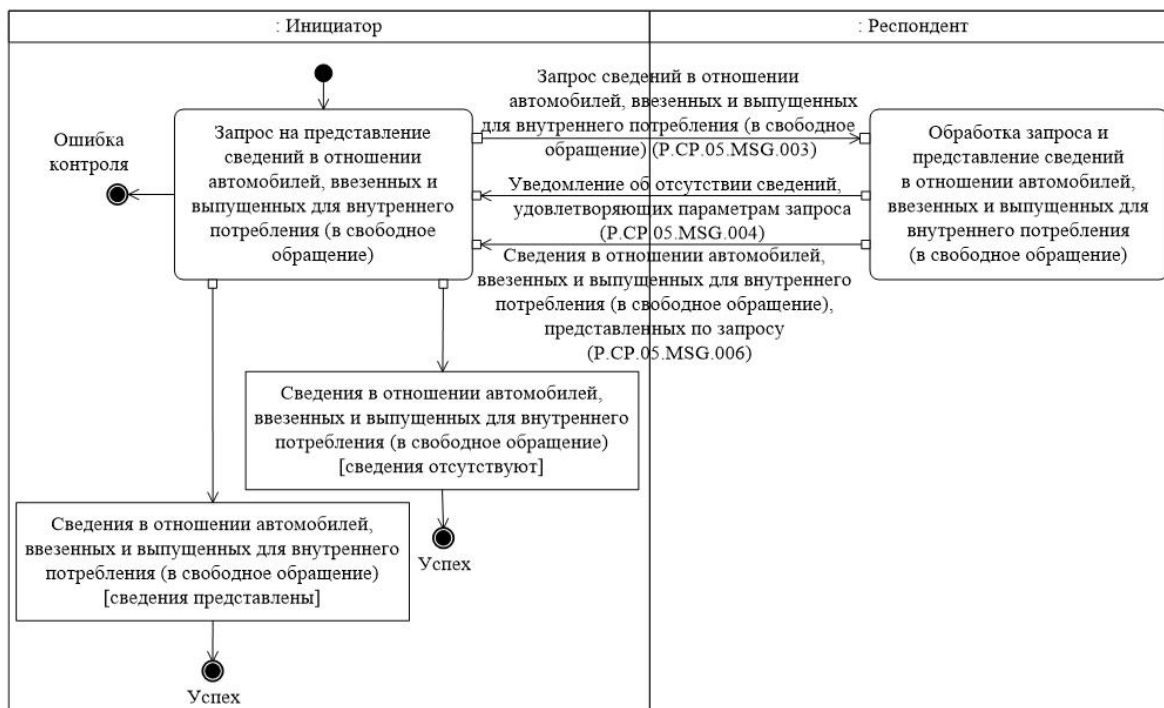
: Инициатор

: Респондент

Ошибка контроля

Запрос на представление сведений в отношении автомобилей, ввезенных и выпущенных для внутреннего потребления (в свободное обращение)

Запрос сведений в отношении автомобилей, ввезенных и выпущенных для внутреннего потребления (в свободное обращение) (P.CP.05.MSG.003)

Обработка запроса и представление сведений в отношении автомобилей, ввезенных и выпущенных для внутреннего потребления (в свободное обращение)

Уведомление об отсутствии сведений, удовлетворяющих параметрам запроса (P.CP.05.MSG.004)

Сведения в отношении автомобилей, ввезенных и выпущенных для внутреннего потребления (в свободное обращение), представленных по запросу (P.CP.05.MSG.006)

Сведения в отношении автомобилей, ввезенных и выпущенных для внутреннего потребления (в свободное обращение) [сведения отсутствуют]

Успех

Сведения в отношении автомобилей, ввезенных и выпущенных для внутреннего потребления (в свободное обращение) [сведения представлены]

Успех